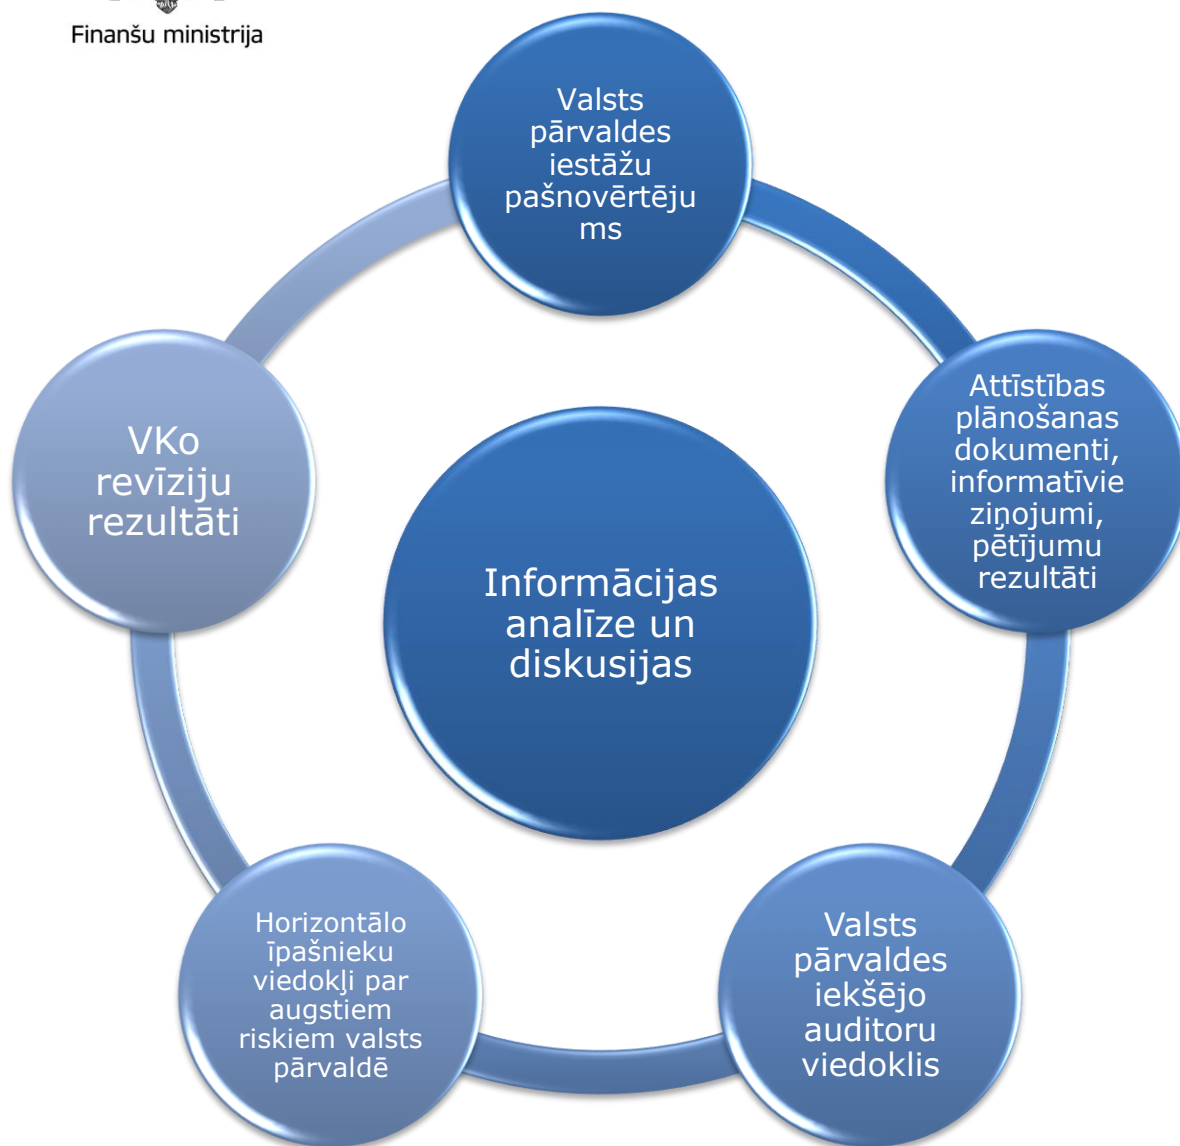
Finanšu ministrija

Valsts pārvaldes iestāžu pašnovērtējums

Attīstības plānošanas dokumenti, informatīvie ziņojumi, pētījumu rezultāti

Valsts pārvaldes iekšējo auditoru viedoklis

Horizontālo īpašnieku viedokļi par augstiem riskiem valsts pārvaldē

VKo revīziju rezultāti

Informācijas analīze un diskusijas